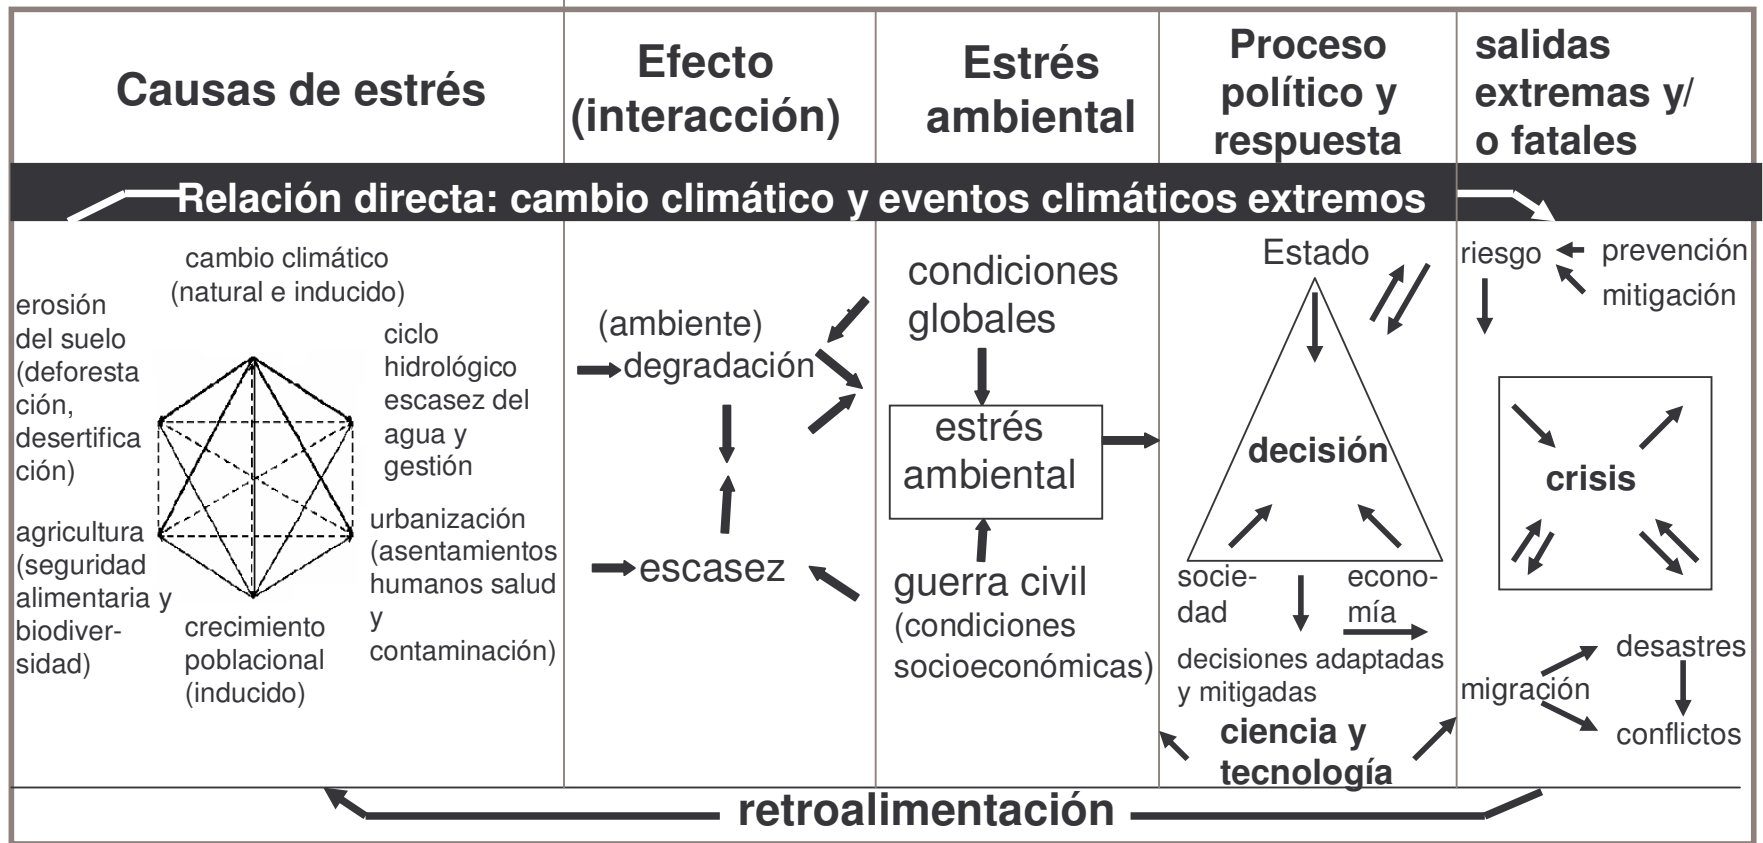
| Causas de estrés | Efecto (interacción) | Estrés ambiental | Proceso político y respuesta | salidas extremas y/ o fatales |
|---|---|---|---|---|

Relación directa: cambio climático y eventos climáticos extremos

cambio climático (natural e inducido)

erosión del suelo (deforestación, desertificación)

ciclo hidrológico escasez del agua y gestión

agricultura (seguridad alimentaria y biodiversidad)

urbanización (asentamientos humanos salud y contaminación)

crecimiento poblacional (inducido)

(ambiente) degradación

escasez

condiciones globales

estrés ambiental

guerra civil (condiciones socioeconómicas)

Estado

decisión

sociedad

economía

decisiones adaptadas y mitigadas

ciencia y tecnología

riesgo

prevención

mitigación

crisis

desastres

migración

conflictos

retroalimentación